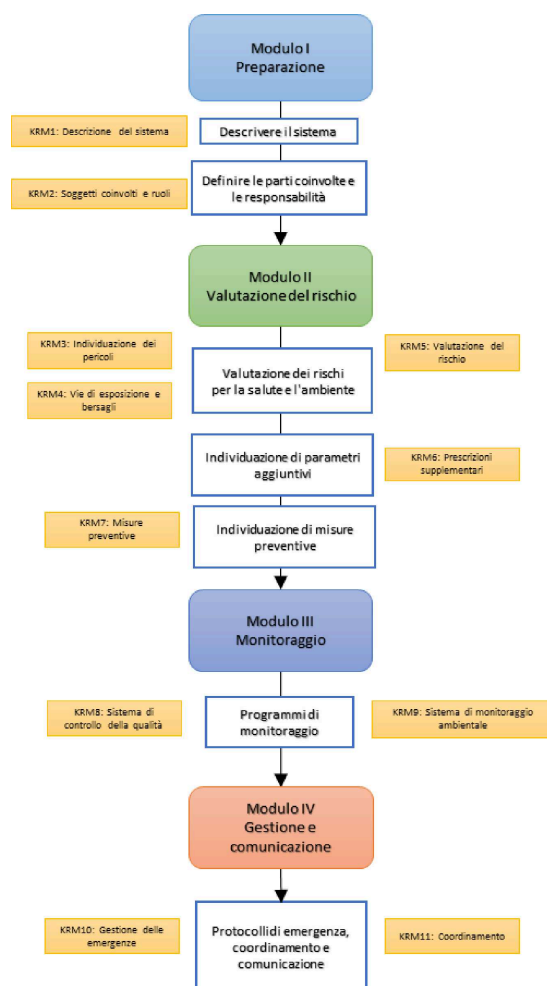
Modulo I
Preparazione

KRM1: Descrizione del sistema

Descrivere il sistema

KRM2: Soggetti coinvolti e ruoli

Definire le parti coinvolte e le responsabilità

Modulo II
Valutazione del rischio

KRM3: Individuazione dei pericoli

KRM4: Vie di esposizione e bersagli

Valutazione dei rischi per la salute e l'ambiente

KRM5: Valutazione del rischio

Individuazione di parametri aggiuntivi

KRM6: Prescrizioni supplementari

KRM7: Misure preventive

Individuazione di misure preventive

Modulo III
Monitoraggio

KRM8: Sistema di controllo della qualità

Programmi di monitoraggio

KRM9: Sistema di monitoraggio ambientale

Modulo IV
Gestione e comunicazione

KRM10: Gestione delle emergenze

Protocolli di emergenza, coordinamento e comunicazione

KRM11: Coordinamento